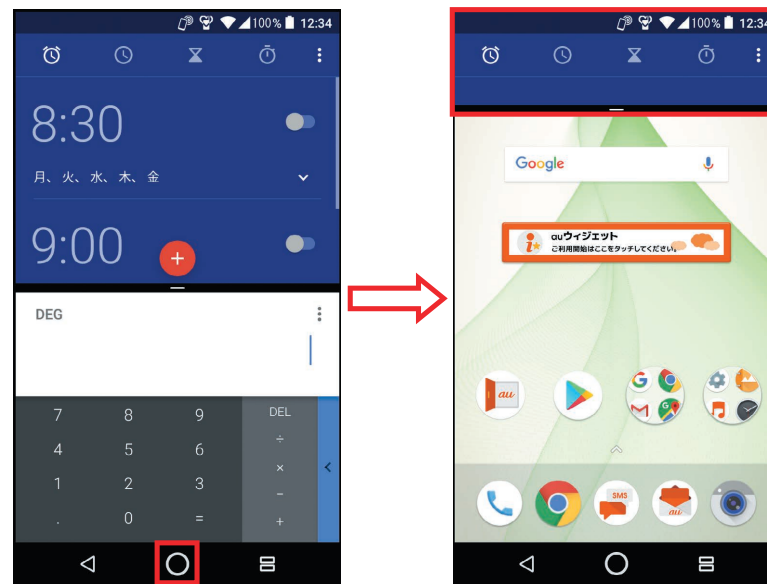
100% 12:34

8:30

月、火、水、木、金

9:00

DEG

| 7 | 8 | 9 | DEL |
|---|---|---|---|
| 4 | 5 | 6 | ÷ |
| 1 | 2 | 3 | × |
| . | 0 | = | − |
| | | | + |

100% 12:34

Google

auウィジェット
ご利用開始はここをタッチしてください。

au

SMS

au